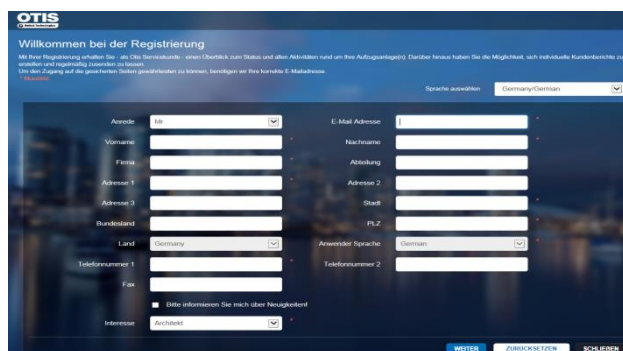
OTIS

Willkommen bei der Registrierung

Mit Ihrer Registrierung erhalten Sie - als Otis Servicekunde - einen Überblick zum Status und allen Aktivitäten rund um Ihre Aufzugsanlage(n). Darüber hinaus haben Sie die Möglichkeit, sich individuelle Kundenberichte zu erstellen und regelmäßig zusenden zu lassen.
Um den Zugang auf die gesicherten Seiten gewährleisten zu können, benötigen wir Ihre korrekte E-Mailadresse.
* Pflichtfeld

Sprache auswählen | Germany/German

Anrede | Mr
E-Mail Adresse
Vorname
Nachname
Firma
Abteilung
Adresse 1
Adresse 2
Adresse 3
Stadt
Bundesland
PLZ
Land | Germany
Anwender Sprache | German
Telefonnummer 1
Telefonnummer 2
Fax

Bitte informieren Sie mich über Neuigkeiten!

Interesse | Architekt

WEITER
ZURÜCKSETZEN
SCHLIEßEN